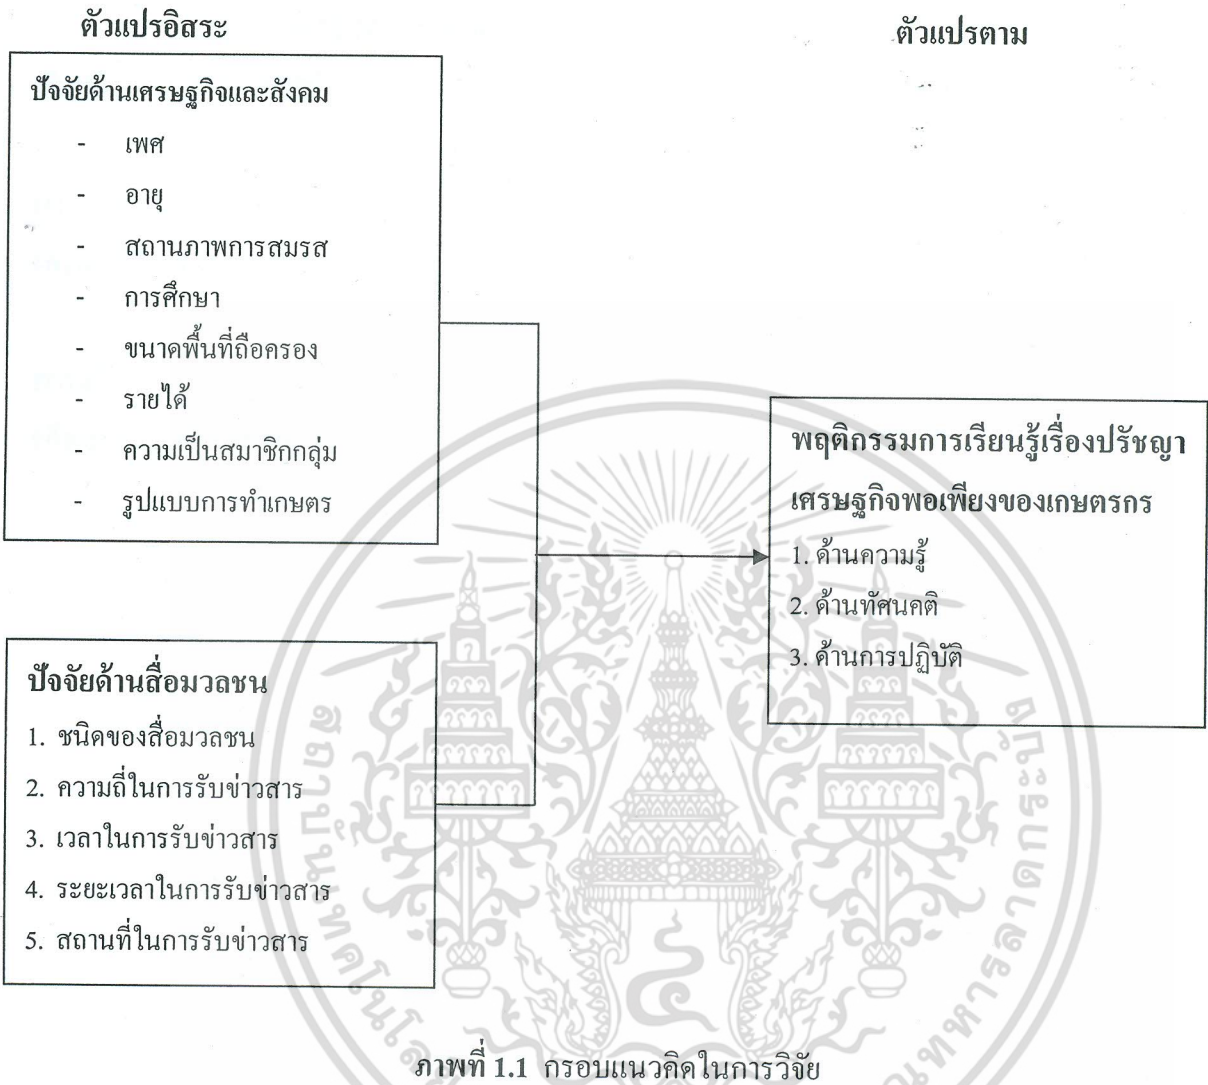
ตัวแปรอิสระ

ตัวแปรตาม

ปัจจัยด้านเศรษฐกิจและสังคม
- เพศ
- อายุ
- สถานภาพการสมรส
- การศึกษา
- ขนาดพื้นที่ถือครอง
- รายได้
- ความเป็นสมาชิกกลุ่ม
- รูปแบบการทำเกษตร

พฤติกรรมการเรียนรู้เรื่องปรัชญาเศรษฐกิจพอเพียงของเกษตรกร
1. ด้านความรู้
2. ด้านทัศนคติ
3. ด้านการปฏิบัติ

ปัจจัยด้านสื่อมวลชน
1. ชนิดของสื่อมวลชน
2. ความถี่ในการรับข่าวสาร
3. เวลาในการรับข่าวสาร
4. ระยะเวลาในการรับข่าวสาร
5. สถานที่ในการรับข่าวสาร

ภาพที่ 1.1 กรอบแนวคิดในการวิจัย